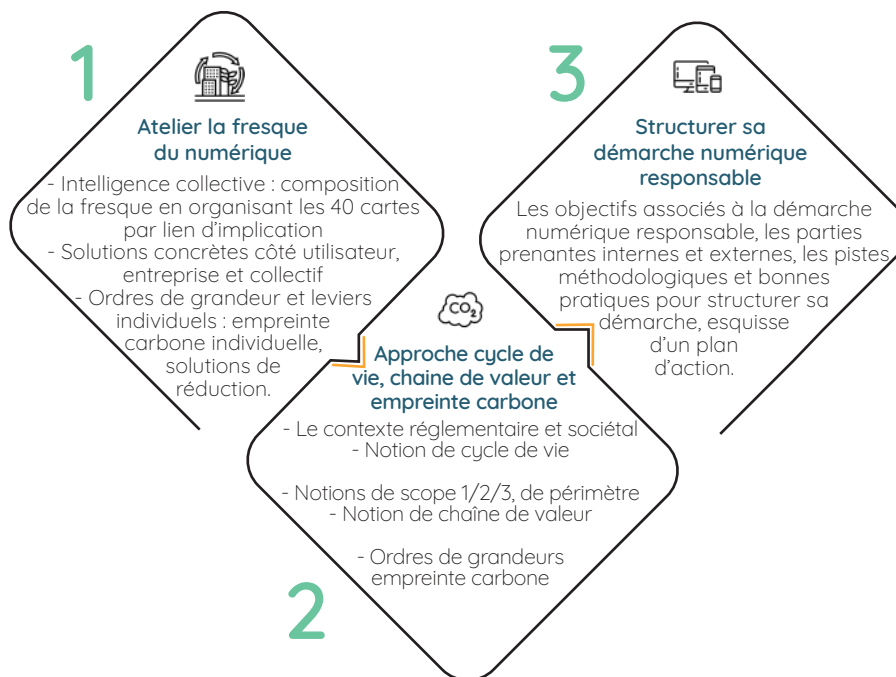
1

Atelier la fresque du numérique

- Intelligence collective : composition de la fresque en organisant les 40 cartes par lien d'implication
- Solutions concrètes côté utilisateur, entreprise et collectif
- Ordres de grandeur et leviers individuels : empreinte carbone individuelle, solutions de réduction.

3

Structurer sa démarche numérique responsable

Les objectifs associés à la démarche numérique responsable, les parties prenantes internes et externes, les pistes méthodologiques et bonnes pratiques pour structurer sa démarche, esquisse d'un plan d'action.

$CO_2$

Approche cycle de vie, chaine de valeur et empreinte carbone

- Le contexte réglementaire et sociétal
- Notion de cycle de vie

- Notions de scope 1/2/3, de périmètre
- Notion de chaîne de valeur

- Ordres de grandeurs empreinte carbone

2